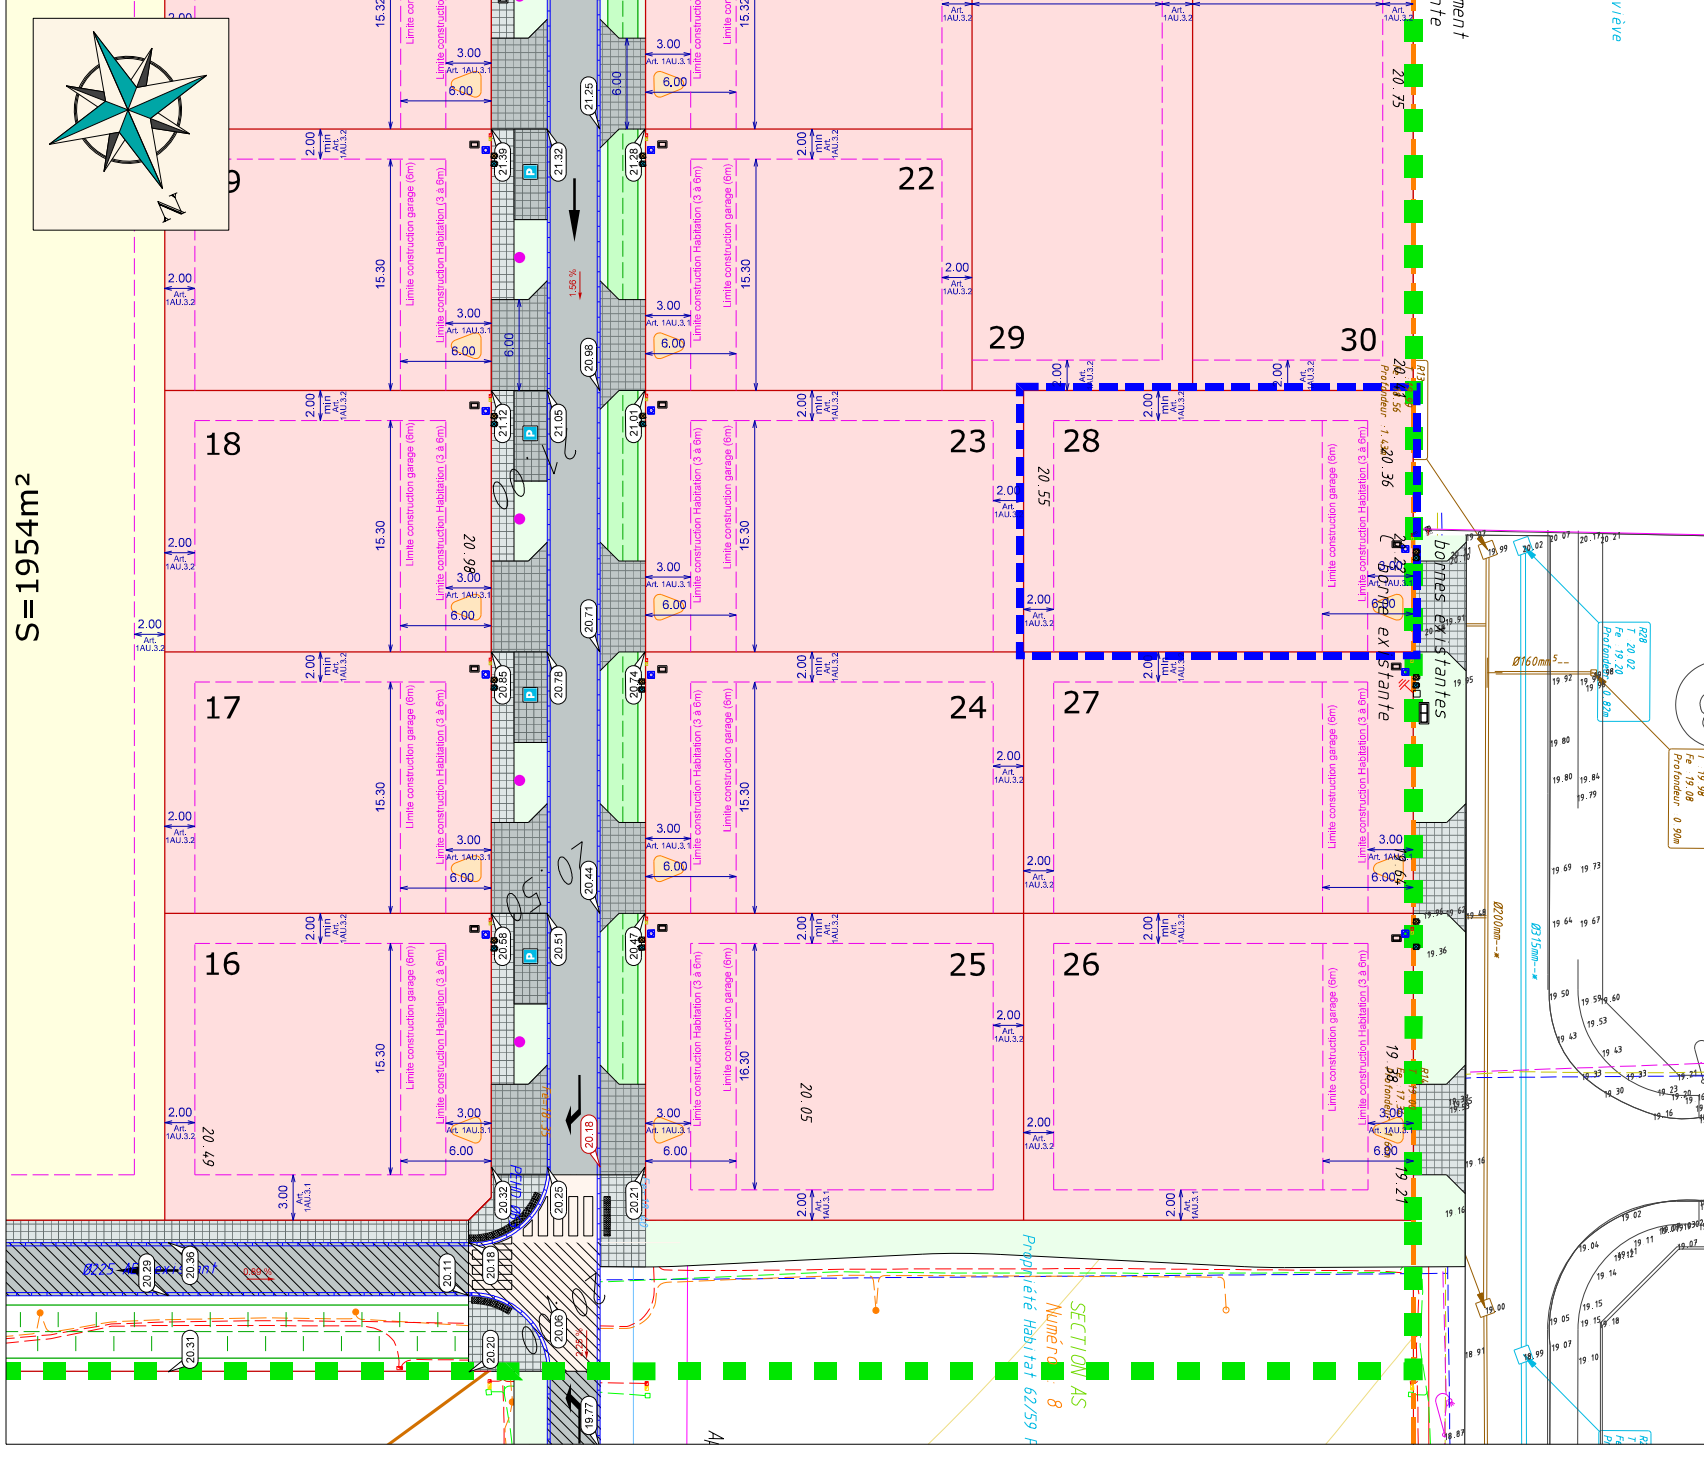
N

S=1954m²

16
17
18
22
23
24
25
26
27
28
29
30

2.00 min Art. 1AU.3.2
2.00 Art. 1AU.3.2
3.00 Art. 1AU.3.1
6.00
15.30
16.30
Limite construction garage (6m)
Limite construction Habitation (3 à 6m)

21.25
21.39
21.32
21.28
20.98
21.12
21.05
21.01
20.71
20.85
20.78
20.74
20.44
20.58
20.51
20.47
20.18
20.32
20.25
20.21
20.36
20.29
20.11
20.18
20.31
20.20
20.06
19.77

1.56 %
20.75
20.55
20.36
20.98
20.49
20.05
19.38
19.21

bornes existantes
borne existante

Ø225
Ø160mm
Ø200mm
Ø315mm

Propriété Habitat 62/59
Numéro 8
SECTION AS
Profondeur 0.90m